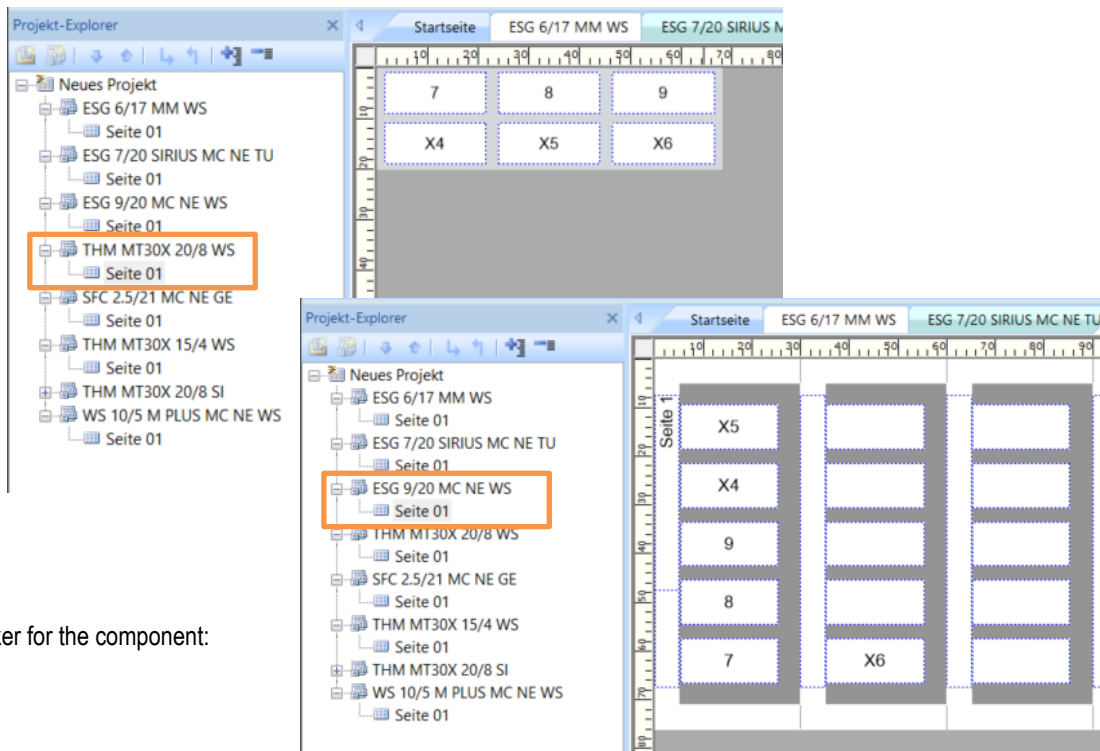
Projekt-Explorer ×
Startseite ESG 6/17 MM WS ESG 7/20 SIRIUS M

Neues Projekt
ESG 6/17 MM WS
Seite 01
ESG 7/20 SIRIUS MC NE TU
Seite 01
ESG 9/20 MC NE WS
Seite 01
THM MT30X 20/8 WS
Seite 01
SFC 2.5/21 MC NE GE
Seite 01
THM MT30X 15/4 WS
Seite 01
THM MT30X 20/8 SI
WS 10/5 M PLUS MC NE WS
Seite 01

10 20 30 40 50 60 70 80
10 20 30 40

| 7 | 8 | 9 |
|---|---|---|
| X4 | X5 | X6 |

ter for the component:

Projekt-Explorer ×
Startseite ESG 6/17 MM WS ESG 7/20 SIRIUS MC NE TU

Neues Projekt
ESG 6/17 MM WS
Seite 01
ESG 7/20 SIRIUS MC NE TU
Seite 01
ESG 9/20 MC NE WS
Seite 01
THM MT30X 20/8 WS
Seite 01
SFC 2.5/21 MC NE GE
Seite 01
THM MT30X 15/4 WS
Seite 01
THM MT30X 20/8 SI
WS 10/5 M PLUS MC NE WS
Seite 01

10 20 30 40 50 60 70 80 90
10 20 30 40 50 60 70 80

Seite 1
X5
X4
9
8
7
X6